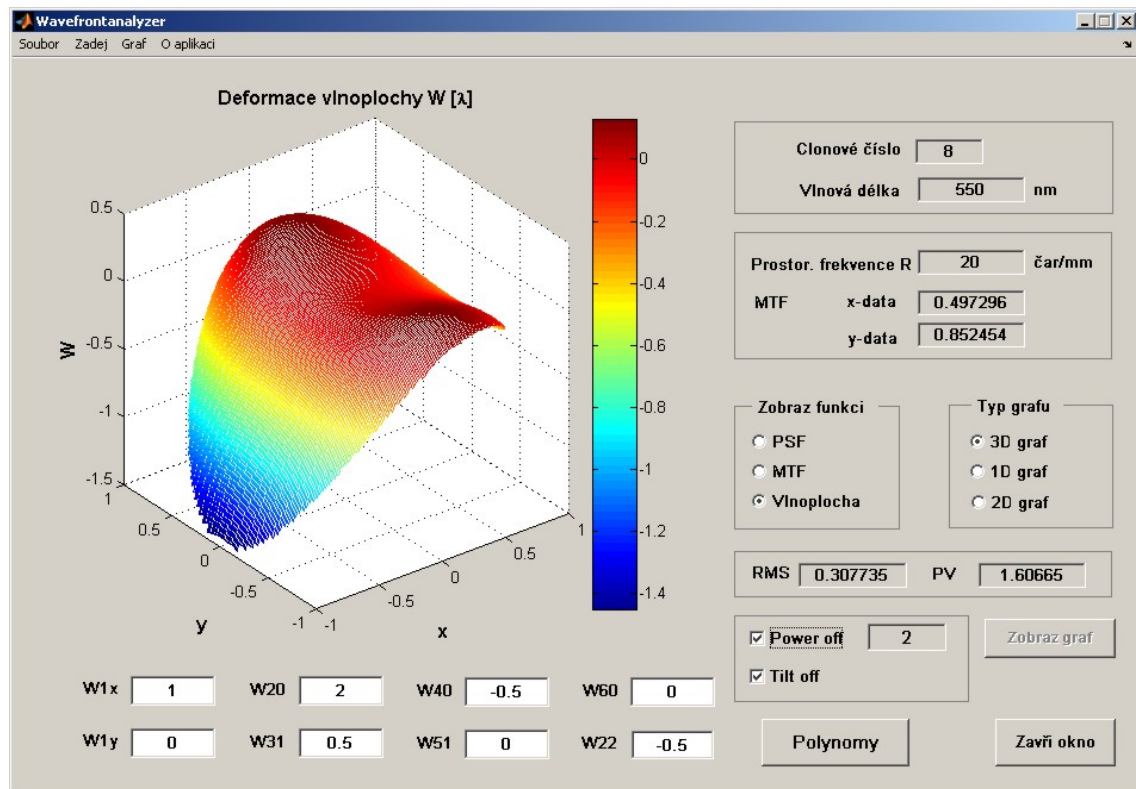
Wavefrontanalyzer

Soubor Zadej Graf O aplikaci

Deformace vlnoplochy W [λ]

0.5
0
-0.5
-1
-1.5
W
1
0.5
0
-0.5
-1
y
-1
-0.5
0
0.5
1
x

0
-0.2
-0.4
-0.6
-0.8
-1
-1.2
-1.4

Clonové číslo 8
Vlnová délka 550 nm

Prostor. frekvence R 20 čar/mm
MTF x-data 0.497296
y-data 0.852454

Zobraz funkci
PSF
MTF
Vlnoplocha

Typ grafu
3D graf
1D graf
2D graf

RMS 0.307735 PV 1.60665

Power off 2
Tilt off

Zobraz graf

W1x 1
W20 2
W40 -0.5
W60 0
W1y 0
W31 0.5
W51 0
W22 -0.5

Polynomy

Zavři okno